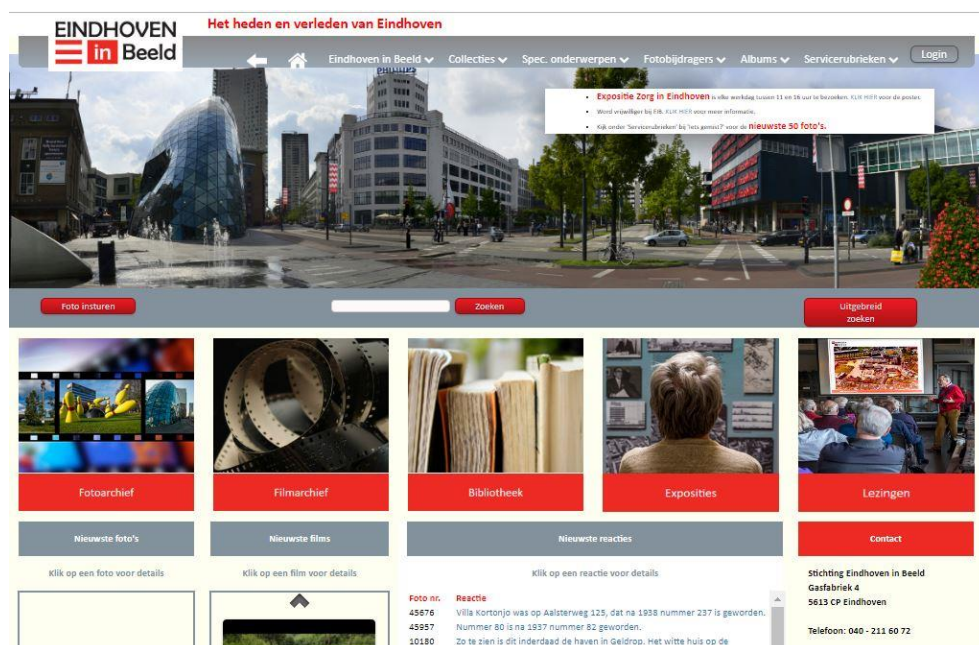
EINDHOVEN in Beeld

Het heden en verleden van Eindhoven

Eindhoven in Beeld Collecties Spec. onderwerpen Fotobijdragers Albums Servicerubrieken Login

- Expositie Zorg in Eindhoven is elke werkdag tussen 11 en 16 uur te bezoeken. KLIK HIER voor de poster.
- Word vrijwilliger bij EIB. KLIK HIER voor meer informatie.
- Kijk onder 'Servicerubrieken' bij 'iets gemist?' voor de nieuwste 50 foto's.

Foto insturen

Zoeken

Uitgebreid zoeken

Fotoarchief

Filmarchief

Bibliotheek

Exposities

Lezingen

Nieuwste foto's

Klik op een foto voor details

Nieuwste films

Klik op een film voor details

Nieuwste reacties

Klik op een reactie voor details

| Foto nr. | Reactie |
|---|---|
| 45676 | Villa Kortonjo was op Aalsterweg 125, dat na 1938 nummer 237 is geworden. |
| 45957 | Nummer 80 is na 1937 nummer 82 geworden. |
| 10180 | Zo te zien is dit inderdaad de haven in Geldrop. Het witte huis op de |

Contact

Stichting Eindhoven in Beeld
Gasfabriek 4
5613 CP Eindhoven

Telefoon: 040 - 211 60 72